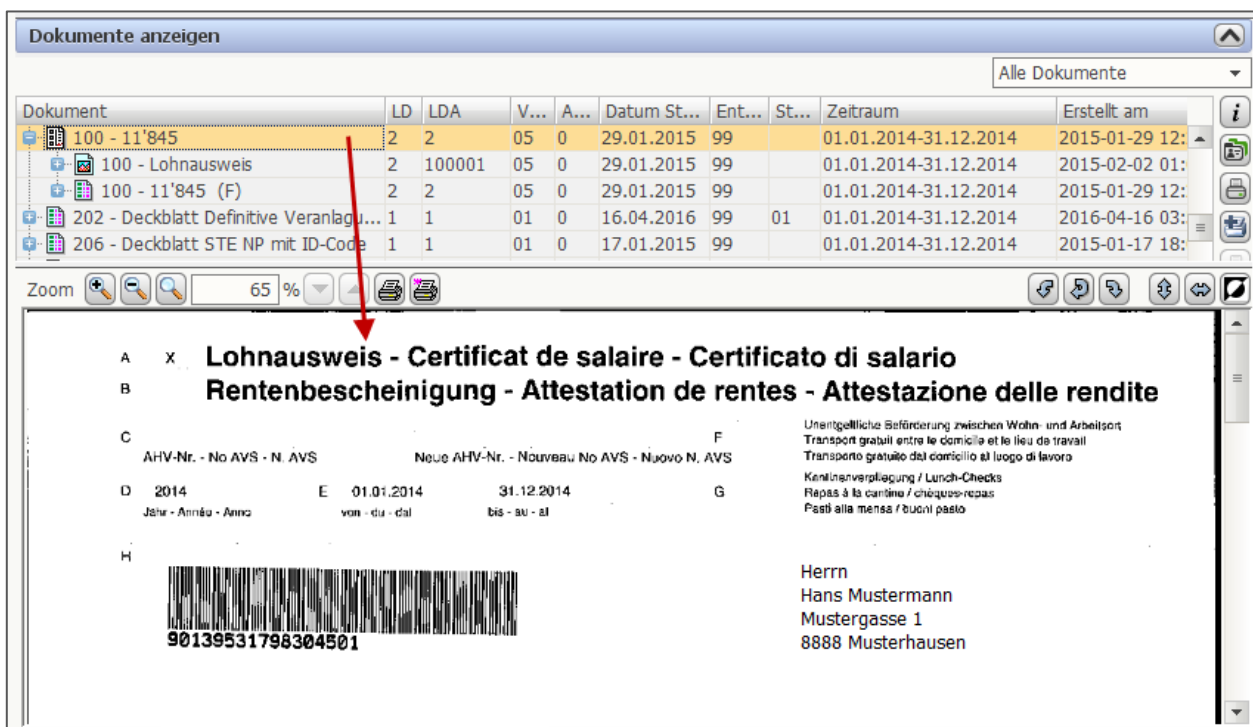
Dokumente anzeigen

Alle Dokumente

| Dokument | LD | LDA | V... | A... | Datum St... | Ent... | St... | Zeitraum | Erstellt am |
|---|---|---|---|---|---|---|---|---|---|
| 100 - 11'845 | 2 | 2 | 05 | 0 | 29.01.2015 | 99 | | 01.01.2014-31.12.2014 | 2015-01-29 12: |
| 100 - Lohnausweis | 2 | 100001 | 05 | 0 | 29.01.2015 | 99 | | 01.01.2014-31.12.2014 | 2015-02-02 01: |
| 100 - 11'845 (F) | 2 | 2 | 05 | 0 | 29.01.2015 | 99 | | 01.01.2014-31.12.2014 | 2015-01-29 12: |
| 202 - Deckblatt Definitive Veranlagu... | 1 | 1 | 01 | 0 | 16.04.2016 | 99 | 01 | 01.01.2014-31.12.2014 | 2016-04-16 03: |
| 206 - Deckblatt STE NP mit ID-Code | 1 | 1 | 01 | 0 | 17.01.2015 | 99 | | 01.01.2014-31.12.2014 | 2015-01-17 18: |

Zoom 65 %

A X Lohnausweis - Certificat de salaire - Certificato di salario
B Rentenbescheinigung - Attestation de rentes - Attestazione delle rendite

C
AHV-Nr. - No AVS - N. AVS Neue AHV-Nr. - Nouveau No AVS - Nuovo N. AVS

F
Unentgeltliche Beförderung zwischen Wohn- und Arbeitsort
Transport gratuit entre le domicile et le lieu de travail
Transporto gratuito dal domicilio al luogo di lavoro

D 2014 E 01.01.2014 31.12.2014
Jahr - Année - Anno von - du - dal bis - au - al

G
Kantinenverpflegung / Lunch-Checks
Repas à la cantine / chèques-repas
Pasti alla mensa / buoni pasto

H

90139531798304501

Herrn
Hans Mustermann
Mustergasse 1
8888 Musterhausen